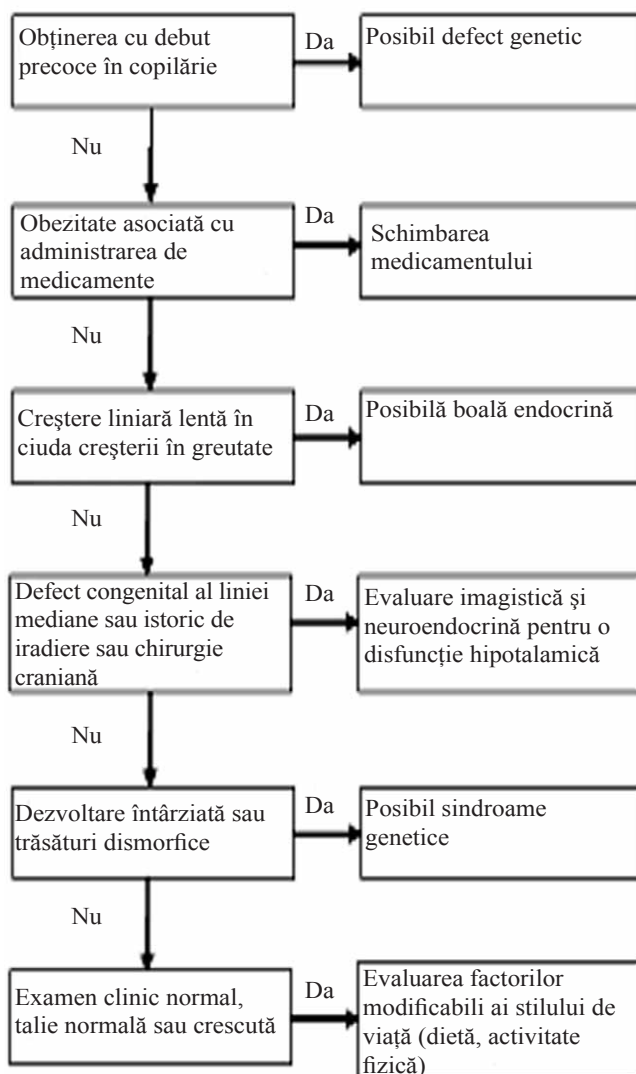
Obținerea cu debut precoce în copilărie

Da

Posibil defect genetic

Nu

Obezitate asociată cu administrarea de medicamente

Da

Schimbarea medicamentului

Nu

Creştere liniară lentă în ciuda creşterii în greutate

Da

Posibilă boală endocrină

Nu

Defect congenital al liniei mediane sau istoric de iradiere sau chirurgie craniană

Da

Evaluare imagistică şi neuroendocrină pentru o disfuncție hipotalamică

Nu

Dezvoltare întârziată sau trăsături dismorfice

Da

Posibil sindroame genetice

Nu

Examen clinic normal, talie normală sau crescută

Da

Evaluarea factorilor modificabili ai stilului de viață (dietă, activitate fizică)